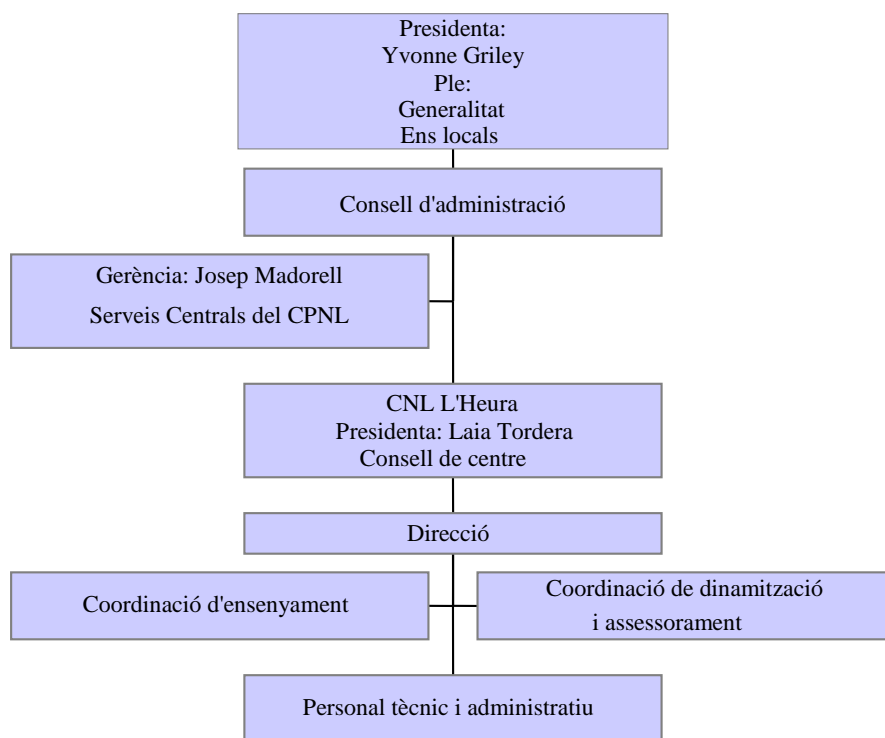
Presidenta:
Yvonne Griley
Ple:
Generalitat
Ens locals

Consell d'administració

Gerència: Josep Madorell
Serveis Centrals del CPNL

CNL L'Heura
Presidenta: Laia Tordera
Consell de centre

Direcció

Coordinació d'ensenyament

Coordinació de dinamització i assessorament

Personal tècnic i administratiu